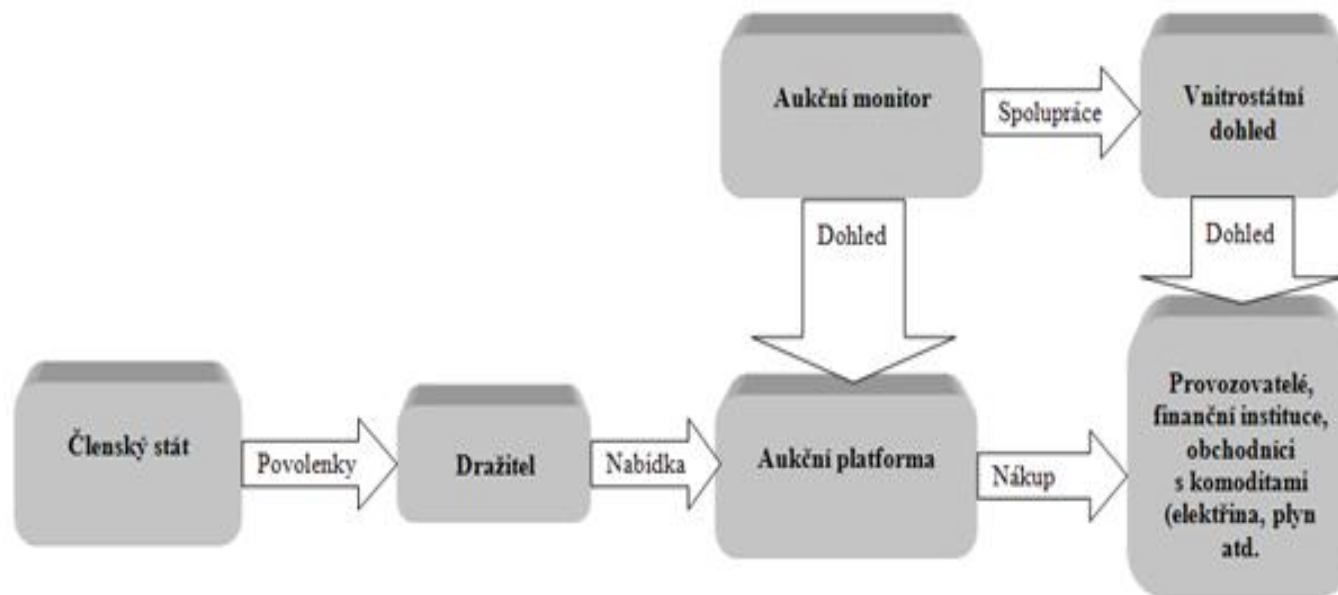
Aukční monitor

Spolupráce

Vnitrostátní dohled

Dohled

Dohled

Členský stát

Povolenky

Dražitel

Nabídka

Aukční platforma

Nákup

Provozovatelé, finanční instituce, obchodníci s komoditami (elektřina, plyn atd.